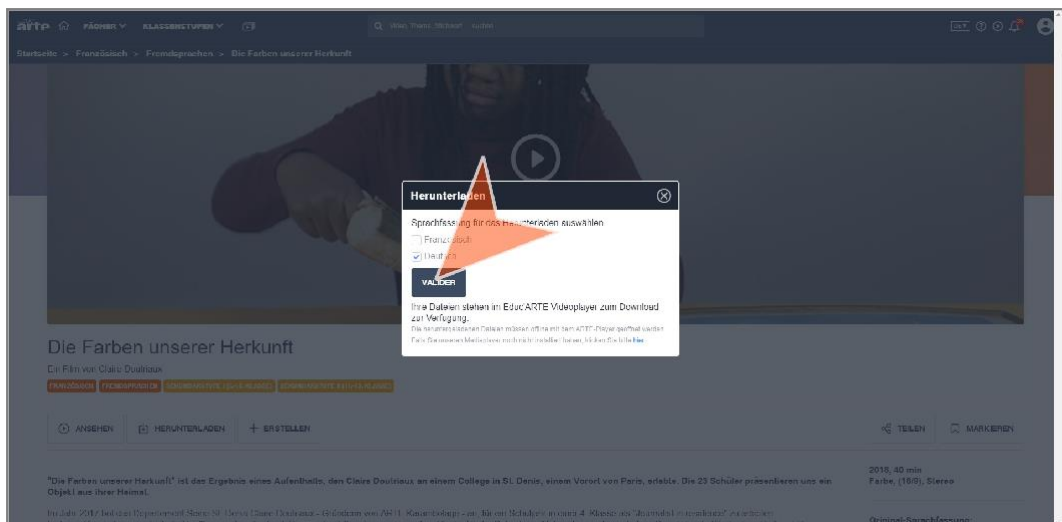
arte FÄCHER KLASSENSTUFEN

Wien, Thema, Stichwort... suchen

Startseite > Französisch > Fremdsprachen > Die Farben unserer Herkunft

Herunterladen

Sprachfassung für das Herunterladen auswählen

Französisch

Deutsch

VALIDER

Ihre Dateien stehen im Educ'ARTE Videoplayer zum Download zur Verfügung.

Die heruntergeladenen Dateien müssen offline mit dem ARTE-Player geöffnet werden. Falls Sie diesen Mediaplayer noch nicht installiert haben, klicken Sie bitte hier.

Die Farben unserer Herkunft

Ein Film von Claire Doutriaux

FRANZÖSISCH FREMDSPRACHEN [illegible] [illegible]

ANSEHEN HERUNTERLADEN + ERSTELLEN TEILEN MARKIEREN

"Die Farben unserer Herkunft" ist das Ergebnis eines Aufenthalts, den Claire Doutriaux an einem College in St. Denis, einem Vorort von Paris, erlebte. Die 23 Schüler präsentieren uns ein Objekt aus ihrer Heimat.

2016, 40 min
Farbe, (16/9), Stereo

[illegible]

Original-Sprachfassung: